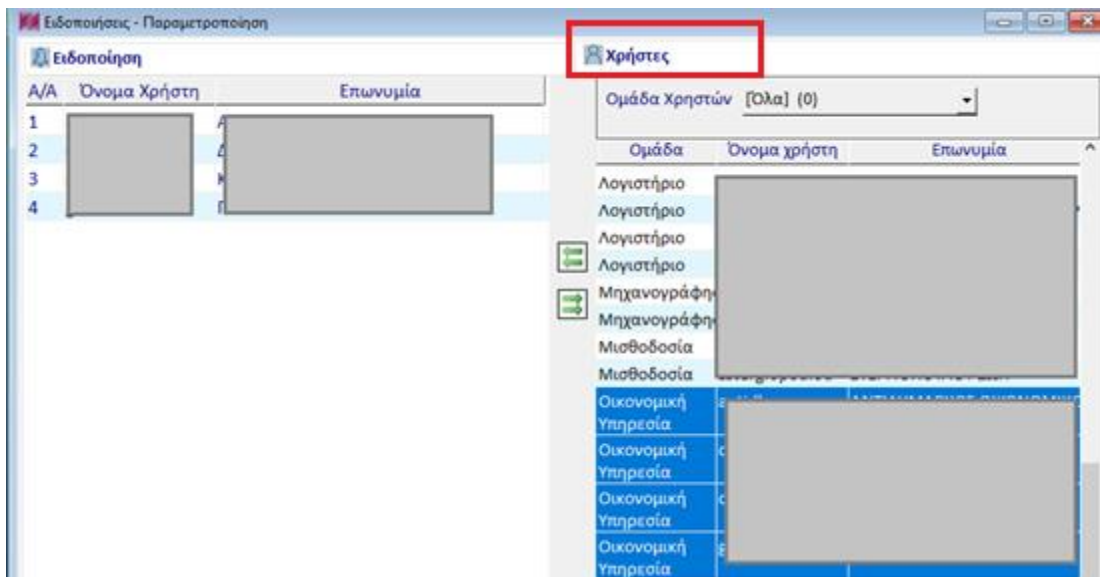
Ειδοποιήσεις - Παραμετροποίηση

Ειδοποίηση

| Α/Α | Όνομα Χρήστη | Επωνυμία |
|---|---|---|
| 1 | | Α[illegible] |
| 2 | | Δ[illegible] |
| 3 | | Κ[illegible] |
| 4 | | Π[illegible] |

Χρήστες

Ομάδα Χρηστών [Όλα] (0)

| Ομάδα | Όνομα χρήστη | Επωνυμία |
|---|---|---|
| Λογιστήριο | | |
| Λογιστήριο | | |
| Λογιστήριο | | |
| Λογιστήριο | | |
| Μηχανογράφη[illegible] | | |
| Μηχανογράφη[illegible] | | |
| Μισθοδοσία | | |
| Μισθοδοσία | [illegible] | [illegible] |
| Οικονομική Υπηρεσία | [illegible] | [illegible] |
| Οικονομική Υπηρεσία | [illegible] | |
| Οικονομική Υπηρεσία | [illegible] | |
| Οικονομική Υπηρεσία | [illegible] | |